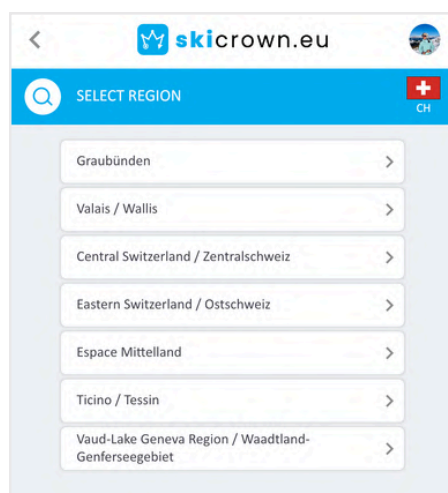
skicrown.eu

SELECT REGION

CH

Graubünden

Valais / Wallis

Central Switzerland / Zentralschweiz

Eastern Switzerland / Ostschweiz

Espace Mittelland

Ticino / Tessin

Vaud-Lake Geneva Region / Waadtland-Genferseegebiet